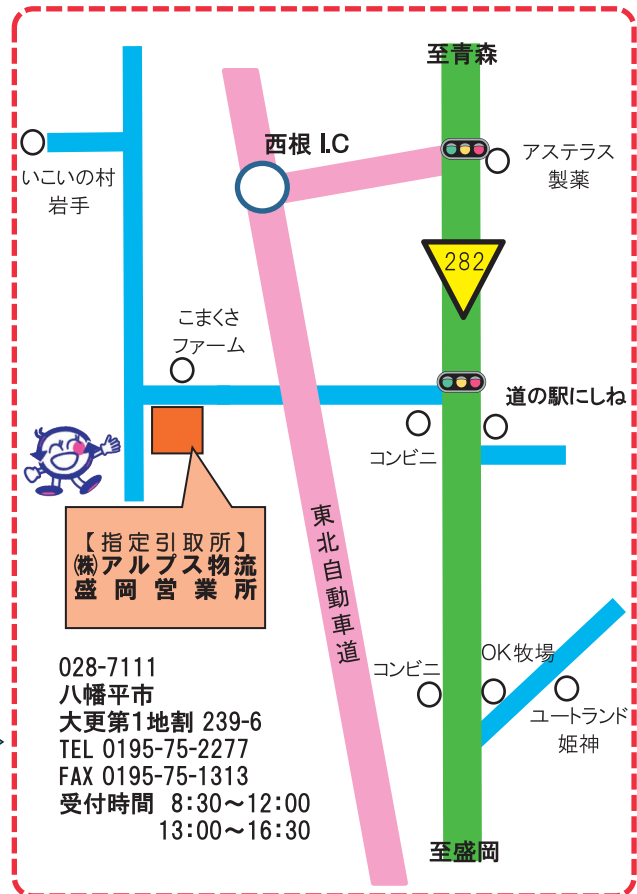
至青森

西根 I.C

アステラス製薬

いこいの村岩手

282

こまくさファーム

道の駅にしね

コンビニ

【指定引取所】
㈱アルプス物流
盛岡営業所

東北自動車道

OK牧場

コンビニ

ユートランド姫神

028-7111
八幡平市
大更第1地割 239-6
TEL 0195-75-2277
FAX 0195-75-1313
受付時間 8:30～12:00
13:00～16:30

至盛岡